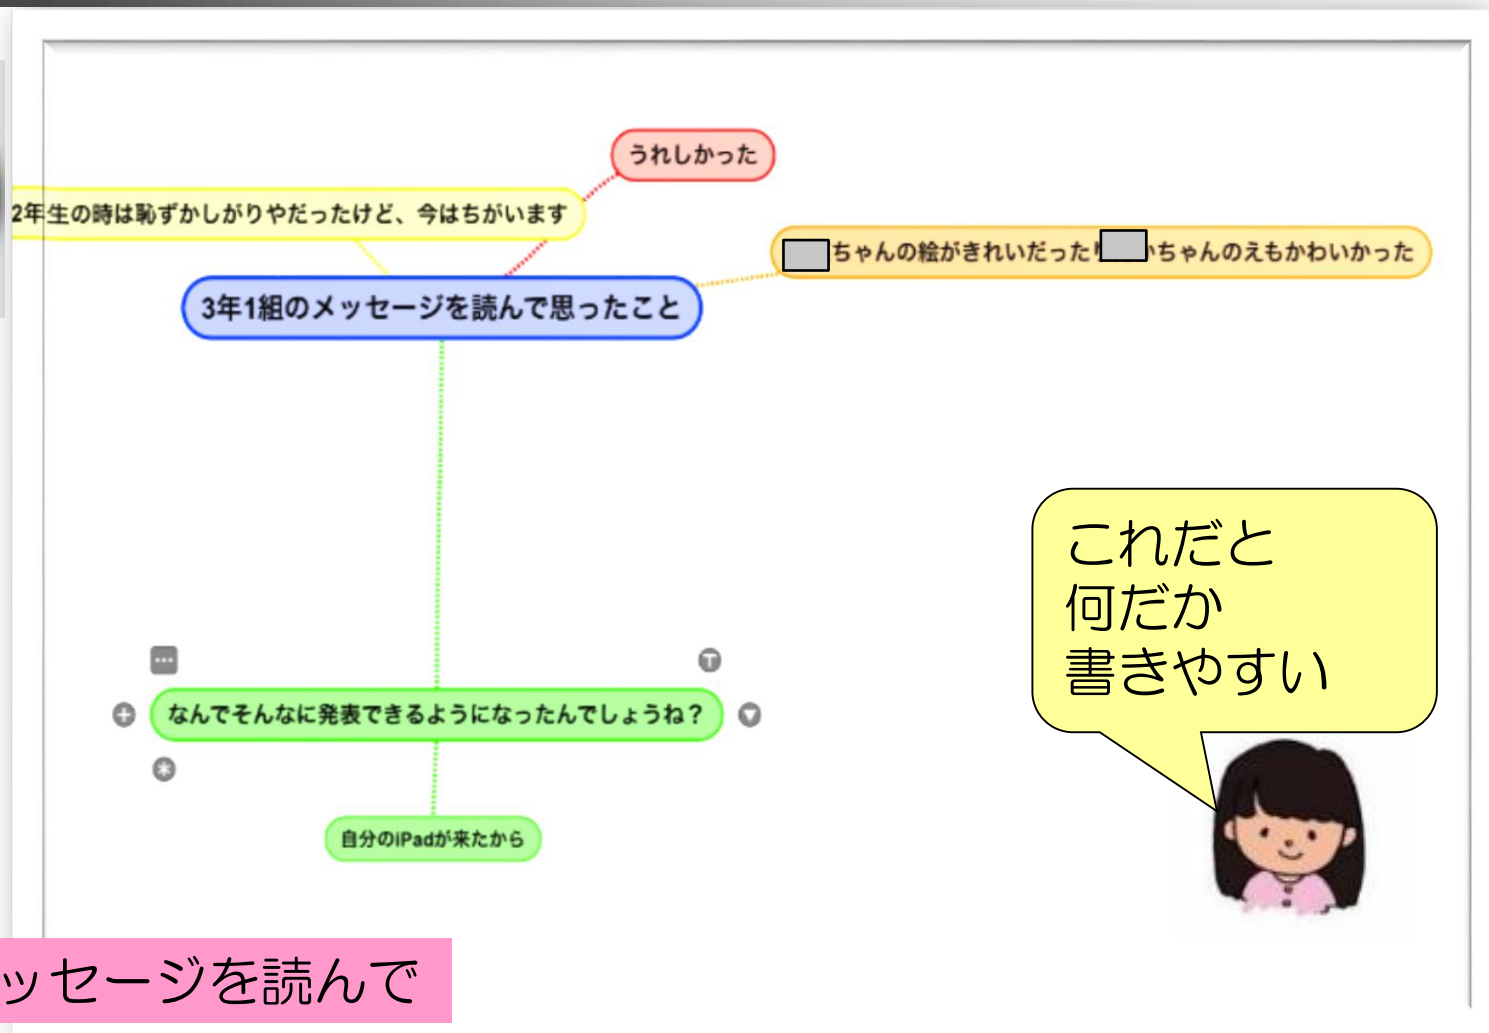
うれしかった

2年生の時は恥ずかしがりやだったけど、今はちがいます

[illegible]ちゃんの絵がきれいだった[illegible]ちゃんのえもかわいかった

3年1組のメッセージを読んで思ったこと

なんでそんなに発表できるようになったんでしょうね？

自分のiPadが来たから

これだと
何だか
書きやすい

ッセージを読んで